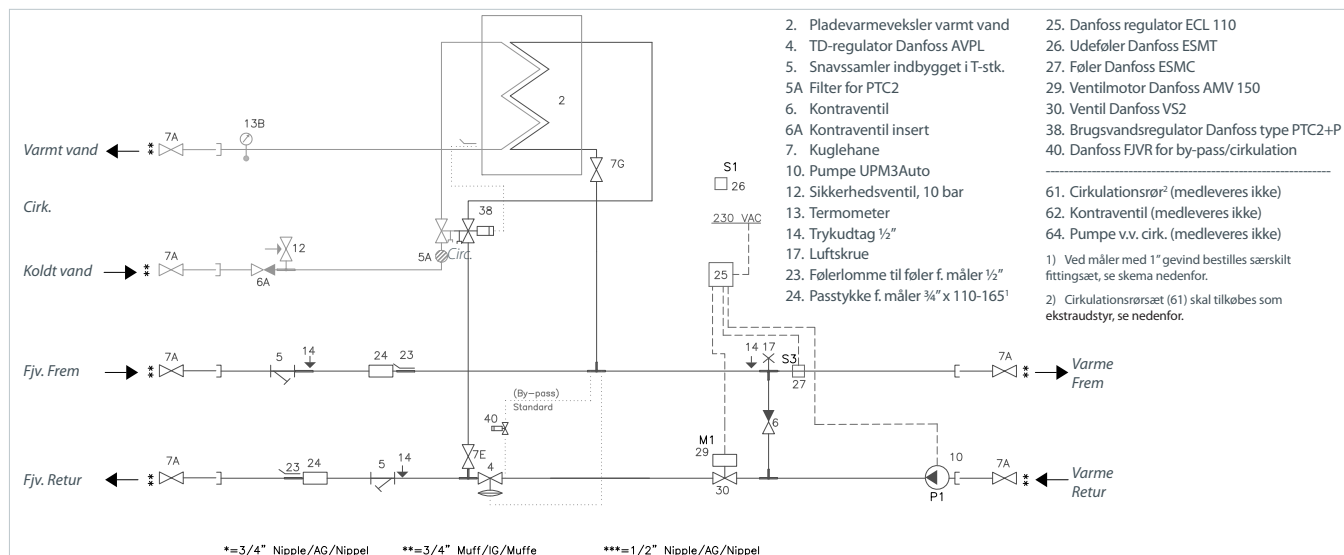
2. Pladevarmeveksler varmt vand
4. TD-regulator Danfoss AVPL
5. Snavssamler indbygget i T-stk.
5A Filter for PTC2
6. Kontraventil
6A Kontraventil insert
7. Kuglehane
10. Pumpe UPM3Auto
12. Sikkerhedsventil, 10 bar
13. Termometer
14. Trykudtag ½"
17. Luftskrue
23. Følerlomme til føler f. måler ½"
24. Passtykke f. måler ¾" x 110-165¹

25. Danfoss regulator ECL 110
26. Udeføler Danfoss ESMT
27. Føler Danfoss ESMC
29. Ventilmotor Danfoss AMV 150
30. Ventil Danfoss VS2
38. Brugsvandsregulator Danfoss type PTC2+P
40. Danfoss FJVR for by-pass/cirkulation

61. Cirkulationsrør² (medleveres ikke)
62. Kontraventil (medleveres ikke)
64. Pumpe v.v. cirk. (medleveres ikke)

1) Ved måler med 1" gevind bestilles særskilt fittingsæt, se skema nedenfor.

2) Cirkulationsrørsæt (61) skal tilkøbes som ekstraudstyr, se nedenfor.

Varmt vand
Cirk.
Koldt vand
Fjv. Frem
Fjv. Retur
Varme Frem
Varme Retur

7A 13B 2 7G 38 5A Circ. 12 6A S1 26 230 VAC 25 5 14 24 23 14 17 S3 27 (By-pass) Standard 40 7E 4 M1 29 30 6 10 P1

*=3/4" Nipple/AG/Nippel **=3/4" Muff/IG/Muffe ***=1/2" Nipple/AG/Nippel